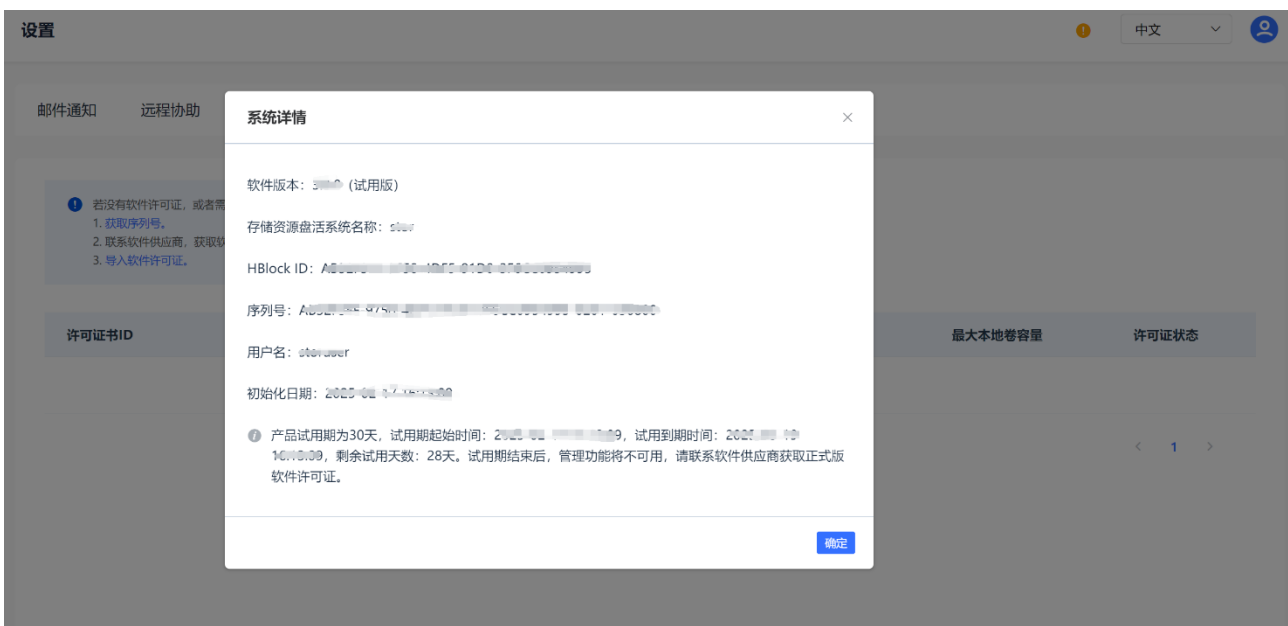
设置

中文

邮件通知 远程协助

若没有软件许可证，或者需
1. 获取序列号。
2. 联系软件供应商，获取软
3. 导入软件许可证。

许可证书ID

最大本地卷容量 许可证状态

< 1 >

系统详情

×

软件版本：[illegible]（试用版）

存储资源盘活系统名称：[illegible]

HBlock ID：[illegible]

序列号：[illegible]

用户名：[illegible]

初始化日期：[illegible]

产品试用期为30天，试用期起始时间：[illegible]，试用到期时间：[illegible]，剩余试用天数：28天。试用期结束后，管理功能将不可用，请联系软件供应商获取正式版软件许可证。

确定